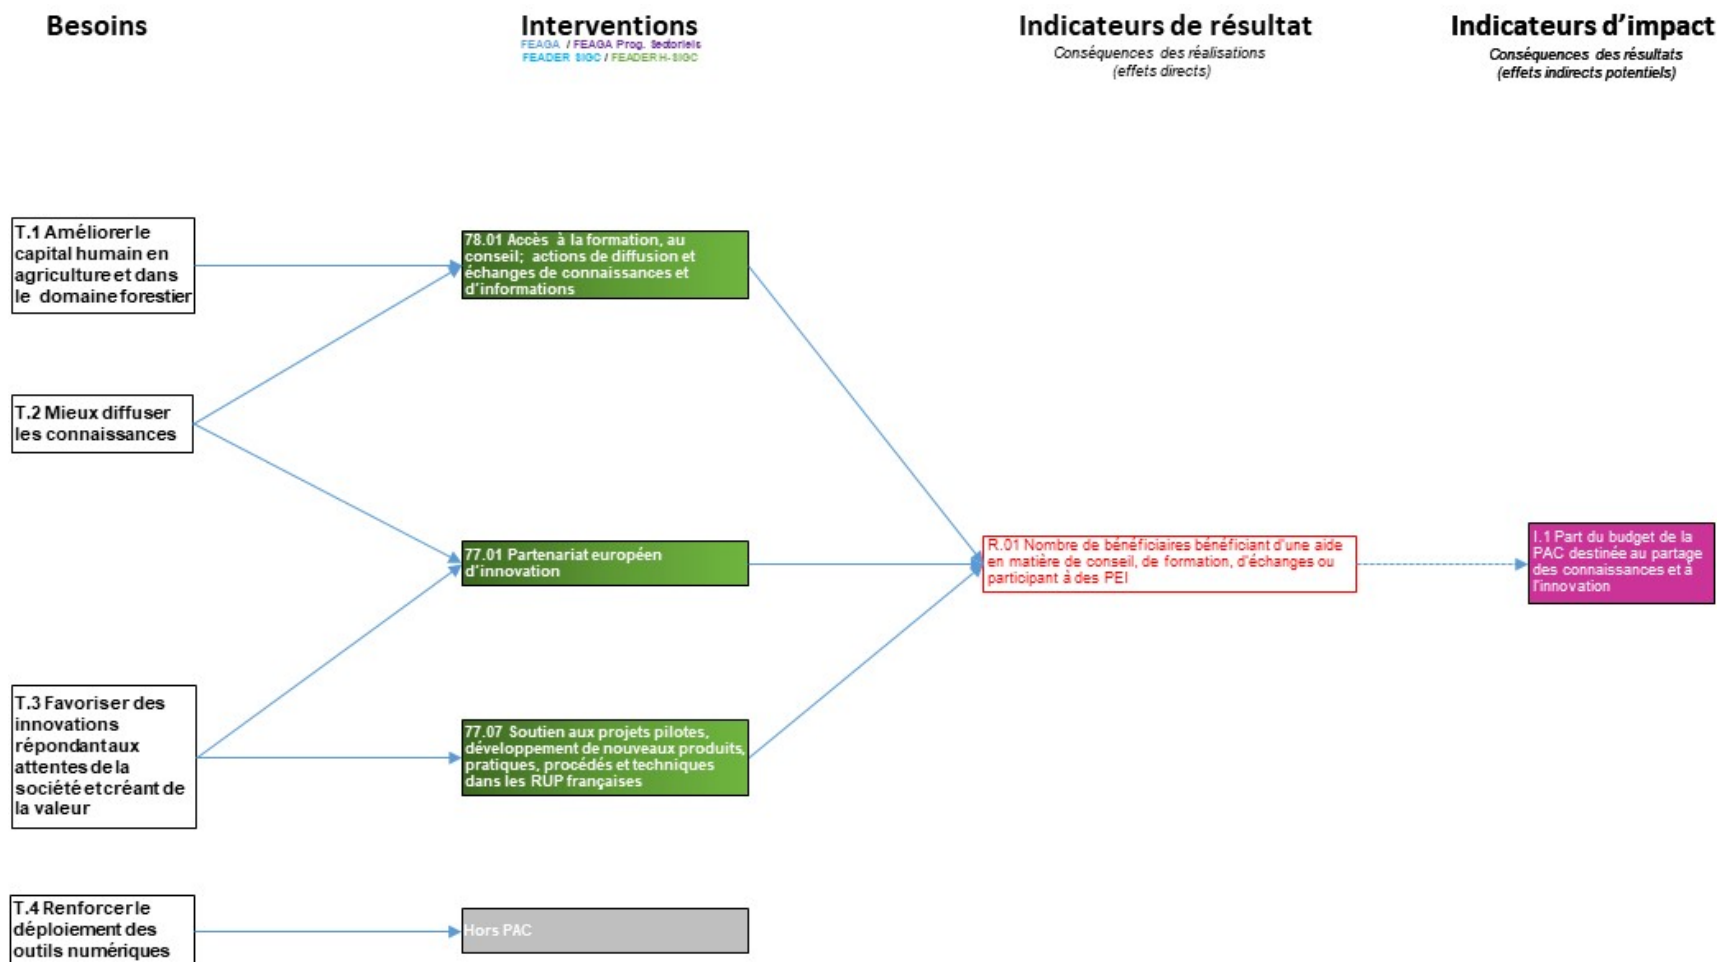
Besoins

Interventions
FEAGA / FEAGA Prog. Sectoriels
FEADER SIGC / FEADER H-SIGC

Indicateurs de résultat
Conséquences des réalisations (effets directs)

Indicateurs d'impact
Conséquences des résultats (effets indirects potentiels)

T.1 Améliorer le capital humain en agriculture et dans le domaine forestier

T.2 Mieux diffuser les connaissances

T.3 Favoriser des innovations répondant aux attentes de la société et créant de la valeur

T.4 Renforcer le déploiement des outils numériques

78.01 Accès à la formation, au conseil; actions de diffusion et échanges de connaissances et d'informations

77.01 Partenariat européen d'innovation

77.07 Soutien aux projets pilotes, développement de nouveaux produits, pratiques, procédés et techniques dans les RUP françaises

Hors PAC

R.01 Nombre de bénéficiaires bénéficiant d'une aide en matière de conseil, de formation, d'échanges ou participant à des PEI

I.1 Part du budget de la PAC destinée au partage des connaissances et à l'innovation